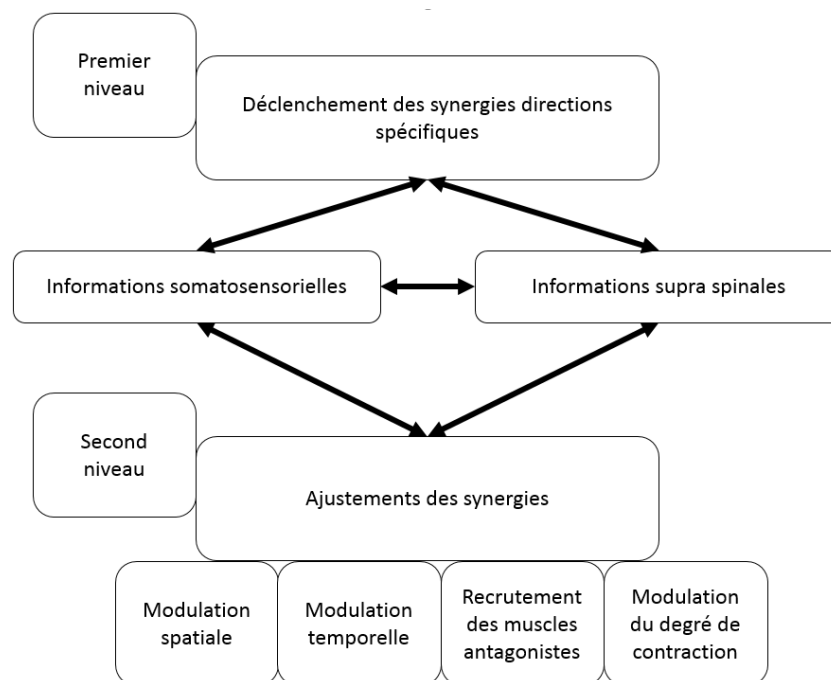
Premier niveau

Déclenchement des synergies directions spécifiques

Informations somatosensorielles

Informations supra spinales

Second niveau

Ajustements des synergies

Modulation spatiale

Modulation temporelle

Recrutement des muscles antagonistes

Modulation du degré de contraction